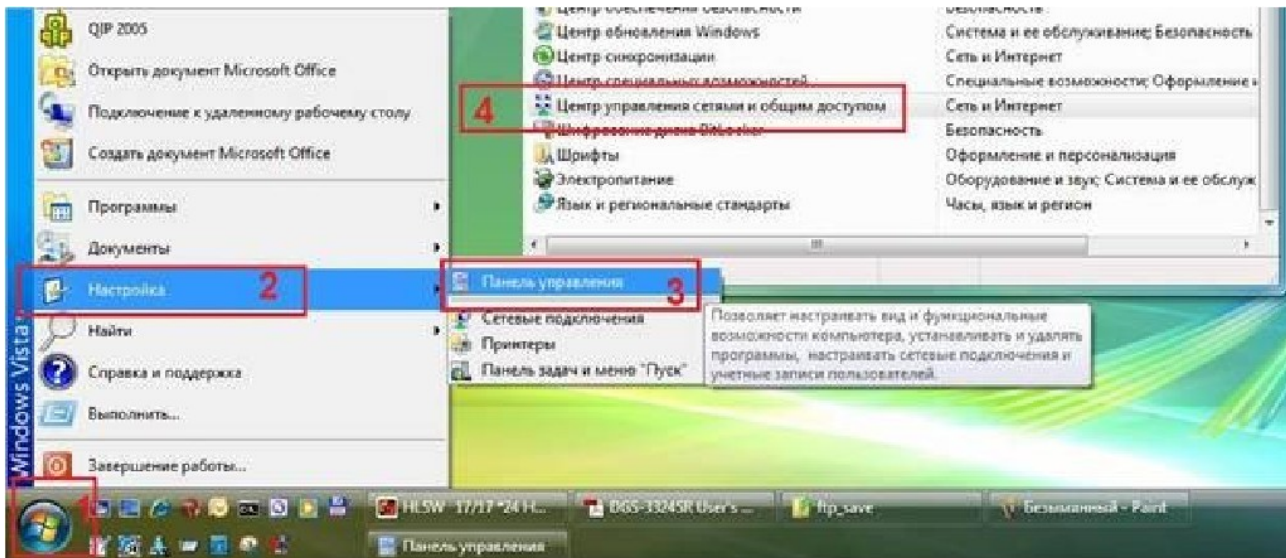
QIP 2005
Открыть документ Microsoft Office
Подключение к удаленному рабочему столу
Создать документ Microsoft Office
Программы
Документы
Настройка
2
Найти
Справка и поддержка
Выполнить...
Завершение работы...
Windows Vista
1

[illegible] | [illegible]
--- | ---
Центр обновления Windows | Система и ее обслуживание; Безопасность
Центр синхронизации | Сеть и Интернет
Центр специальных возможностей | Специальные возможности; Оформление и
Центр управления сетями и общим доступом | Сеть и Интернет
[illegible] | Безопасность
Шрифты | Оформление и персонализация
Электропитание | Оборудование и звук; Система и ее обслуж
Язык и региональные стандарты | Часы, язык и регион

4

Панель управления
3
Сетевые подключения
Принтеры
Панель задач и меню "Пуск"

Позволяет настраивать вид и функциональные возможности компьютера, устанавливать и удалять программы, настраивать сетевые подключения и учетные записи пользователей.

HLSW 17/17 *24 H...
DGS-3324SR User's ...
ftp_save
Безымянный - Paint
Панель управления